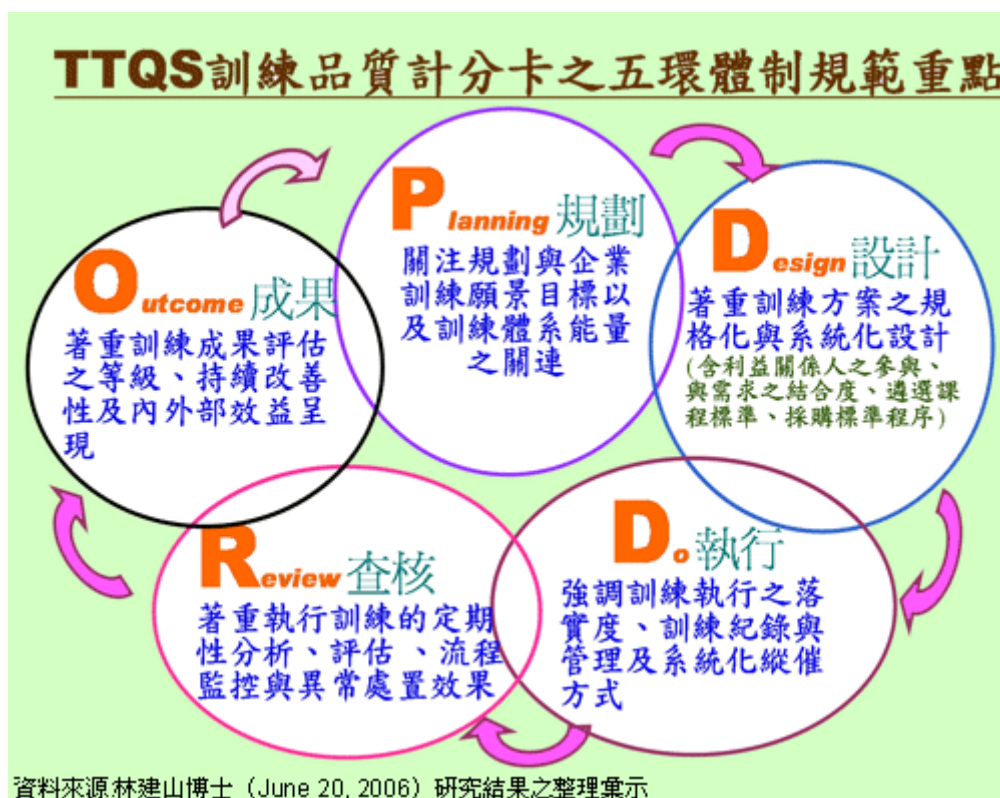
TTQS訓練品質計分卡之五環體制規範重點

Planning 規劃
關注規劃與企業訓練願景目標以及訓練體系能量之關連

Design 設計
著重訓練方案之規格化與系統化設計
(含利益關係人之參與、與需求之結合度、遴選課程標準、採購標準程序)

Do 執行
強調訓練執行之落實度、訓練紀錄與管理及系統化縱催方式

Review 查核
著重執行訓練的定期性分析、評估、流程監控與異常處置效果

Outcome 成果
著重訓練成果評估之等級、持續改善性及內外部效益呈現

資料來源:林建山博士（June 20, 2006）研究結果之整理彙示